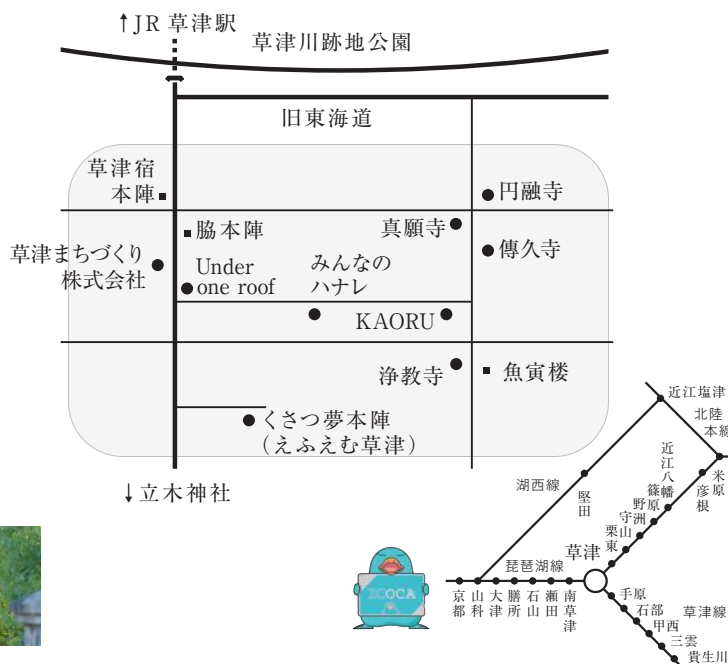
↑JR 草津駅

草津川跡地公園

旧東海道

草津宿
本陣

円融寺

脇本陣

真願寺

傳久寺

草津まちづくり
株式会社

Under
one roof

みんなの
ハナレ

KAORU

浄教寺

魚寅楼

くさつ夢本陣
（えふえむ草津）

↓立木神社

近江塩津

北陸
本線

湖西線

近江八幡

篠原

野洲

守山

栗東

米原

彦根

堅田

琵琶湖線

草津

ICOCA

京都

山科

大津

膳所

石山

瀬田

南草津

手原

石部

甲西

三雲

貴生川

草津線